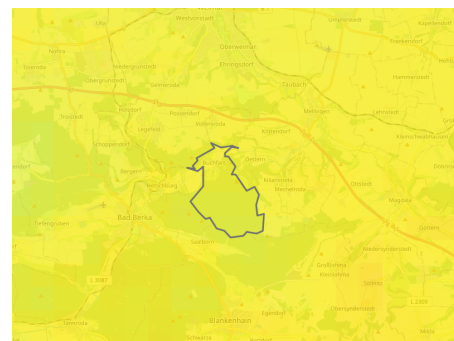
Weimar
Umpferstedt
Legefeld
Oberweimar
Ehringsdorf
Gelmeroda
Possendorf
Troistedt
Kötschau
Buchfart
Nohra
Bad Berka
Tiefengruben
Saalborn
Blankenhain
Hetschburg
Kleinschwabhausen
Magdala
Nauendorf
Mellingen
Ottstedt
Großschwabhausen
Lehnstedt
Hammerstedt
Frankendorf
Kapellendorf
Schoppendorf
Vollersroda
Döbritschen
Sulzbach
Isseroda
Daasdorf
L 1060
L 2155
Großlohma
Kleinlohma
Saalborn
Egendorf
Oberndorf
Teichröda
Obergrunstedt
Niedergrunstedt
Denstedt
Söllnitz
Ottern
Tromlitz
Niedersynderstedt
Gutendorf
Meckfeld
Berka